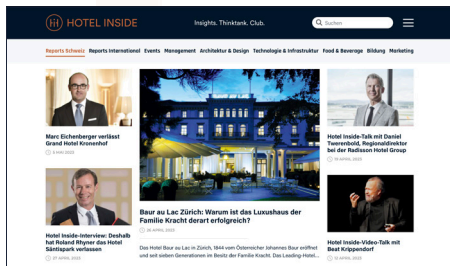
HOTEL INSIDE

Insights. Thinktank. Club.

Suchen

Reports Schweiz Reports International Events Management Architektur & Design Technologie & Infrastruktur Food & Beverage Bildung Marketing

Marc Eichenberger verlässt Grand Hotel Kronenhof

3 MAI 2023

Hotel Inside-Interview: Deshalb hat Roland Rhyner das Hotel Säntispark verlassen

27 APRIL 2023

Baur au Lac Zürich: Warum ist das Luxushaus der Familie Kracht derart erfolgreich?

28 APRIL 2023

Das Hotel Baur au Lac in Zürich, 1844 vom Österreicher Johannes Baur eröffnet und seit sieben Generationen im Besitz der Familie Kracht. Das Leading-Hotel...

Hotel Inside-Talk mit Daniel Twerenbold, Regionaldirektor bei der Radisson Hotel Group

19 APRIL 2023

Hotel Inside-Video-Talk mit Beat Krippendorf

12 APRIL 2023